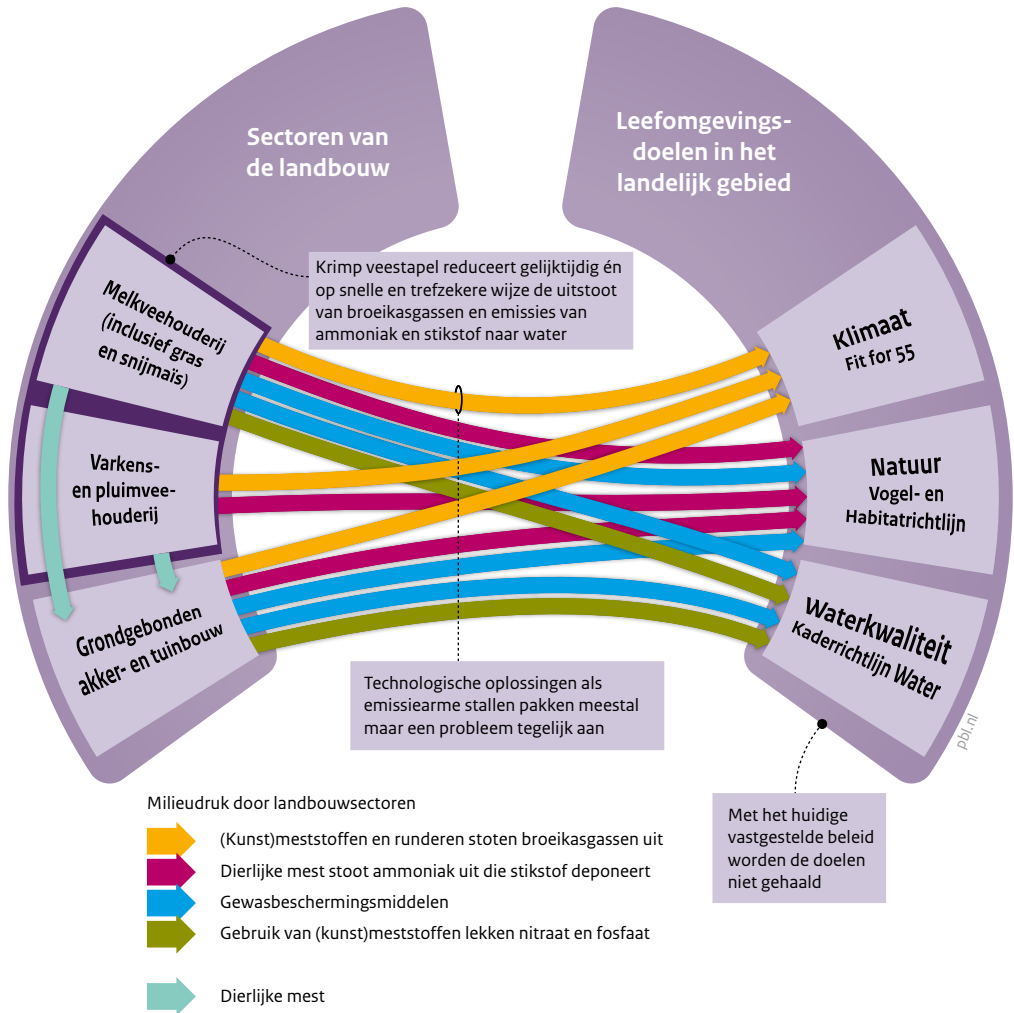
Sectoren van de landbouw

Leefomgevingsdoelen in het landelijk gebied

Melkveehouderij (inclusief gras en snijmaïs)

Krimp veestapel reduceert gelijktijdig én op snelle en trefzekere wijze de uitstoot van broeikasgassen en emissies van ammoniak en stikstof naar water

Klimaat
Fit for 55

Varkens- en pluimveehouderij

Natuur
Vogel- en Habitatrichtlijn

Grondgebonden akker- en tuinbouw

Waterkwaliteit
Kaderrichtlijn Water

Technologische oplossingen als emissiearme stallen pakken meestal maar een probleem tegelijk aan

pbl.nl

Milieudruk door landbouwsectoren

(Kunst)meststoffen en runderen stoten broeikasgassen uit

Dierlijke mest stoot ammoniak uit die stikstof deponeert

Gewasbeschermingsmiddelen

Gebruik van (kunst)meststoffen lekken nitraat en fosfaat

Dierlijke mest

Met het huidige vastgestelde beleid worden de doelen niet gehaald